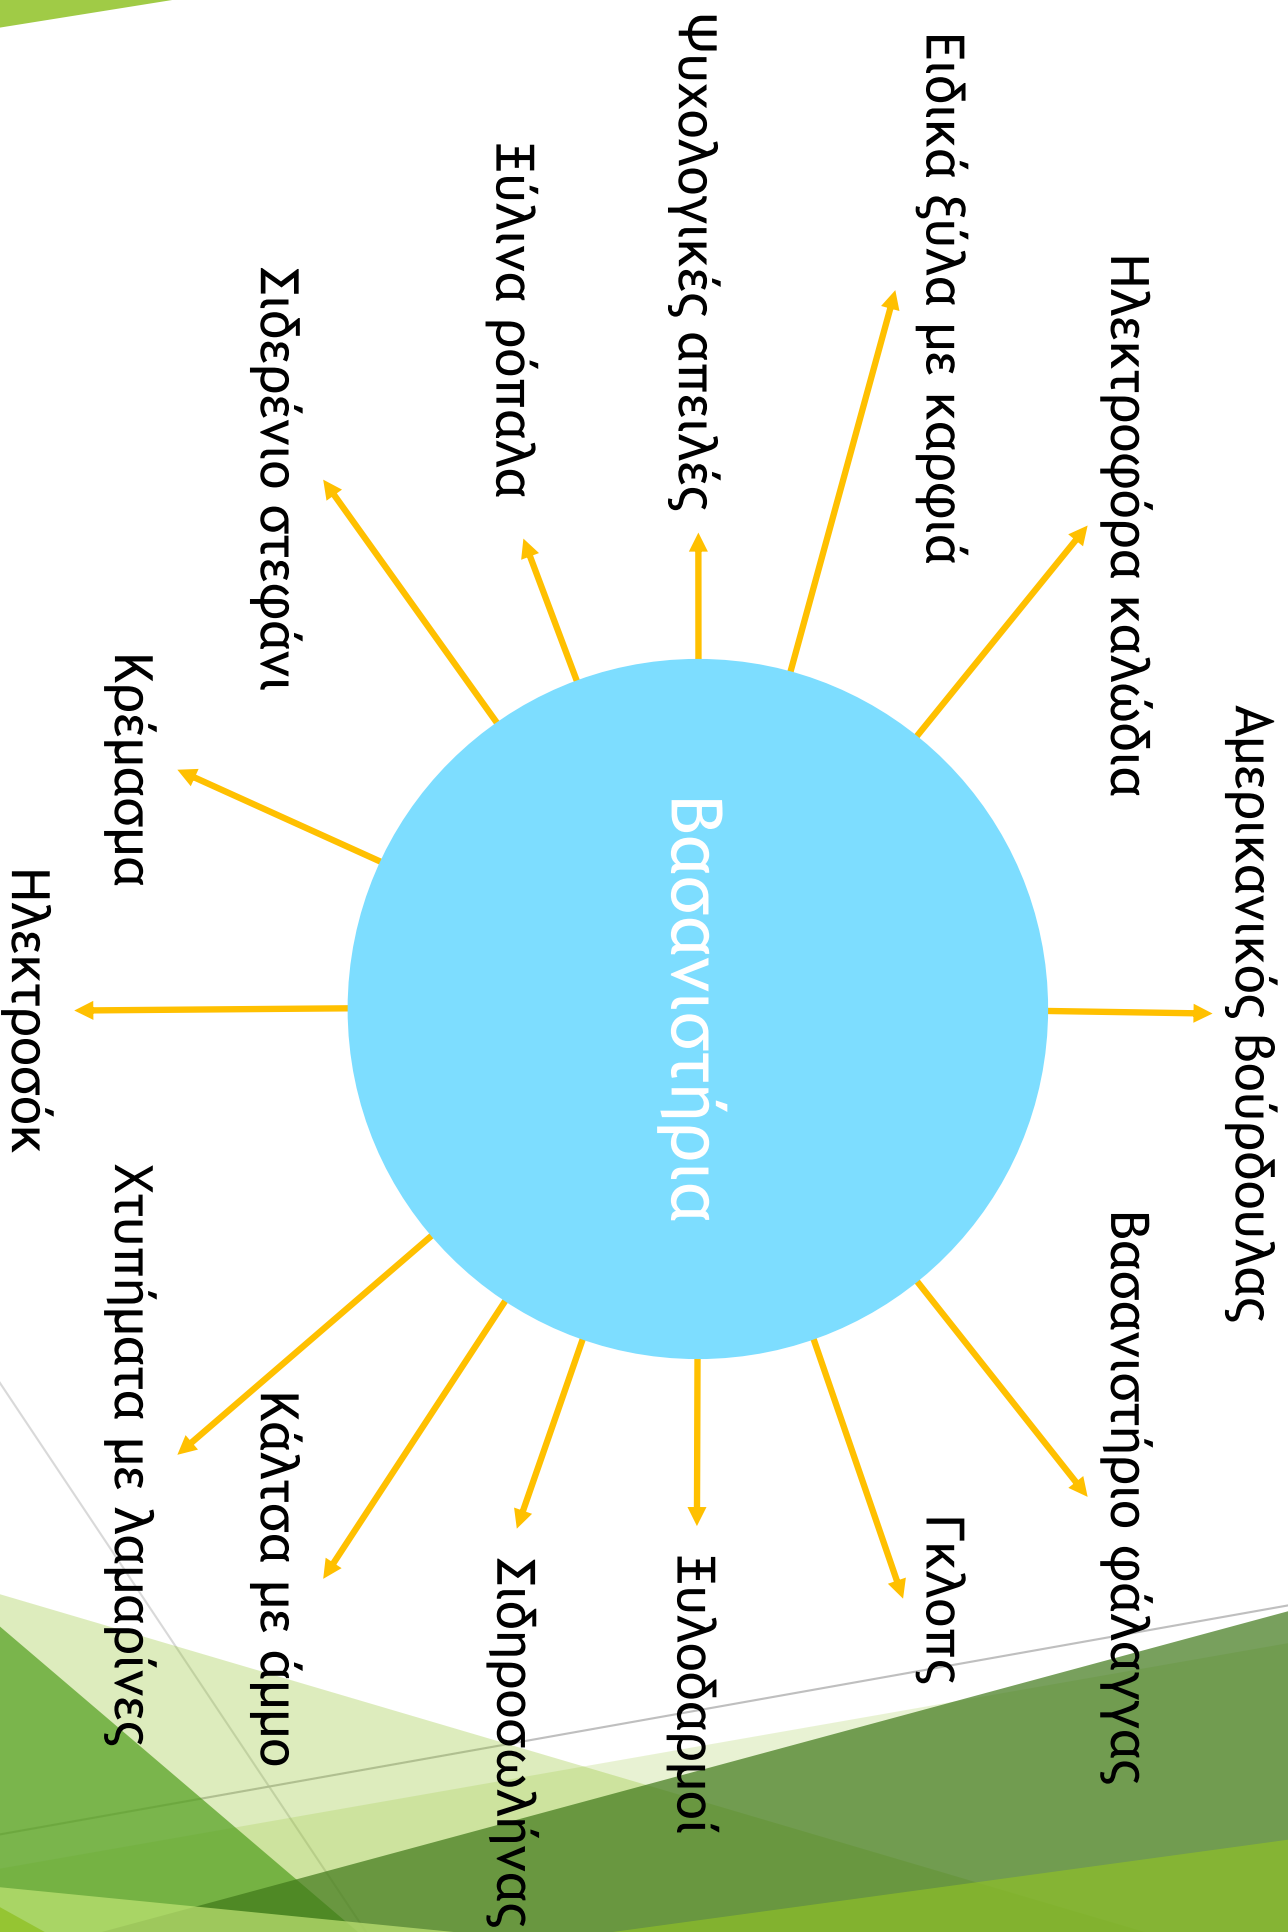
Βασανιστήρια

Αμερικανικός βούρδουλας

Ηλεκτροφόρα καλώδια

Ειδικά ξύλα με καρφιά

Ψυχολογικές απειλές

Ξύλινα ρόπαλα

Σιδερένιο στεφάνι

Κρέμασμα

Ηλεκτροσόκ

Χτυπήματα με αιματα με λαμαρίνες

Κάλτσα με άμμο

Σιδηροσωλήνας

Ξυλοδαρμοί

Γκλοπς

Βασανιστήριο φάλαγγας